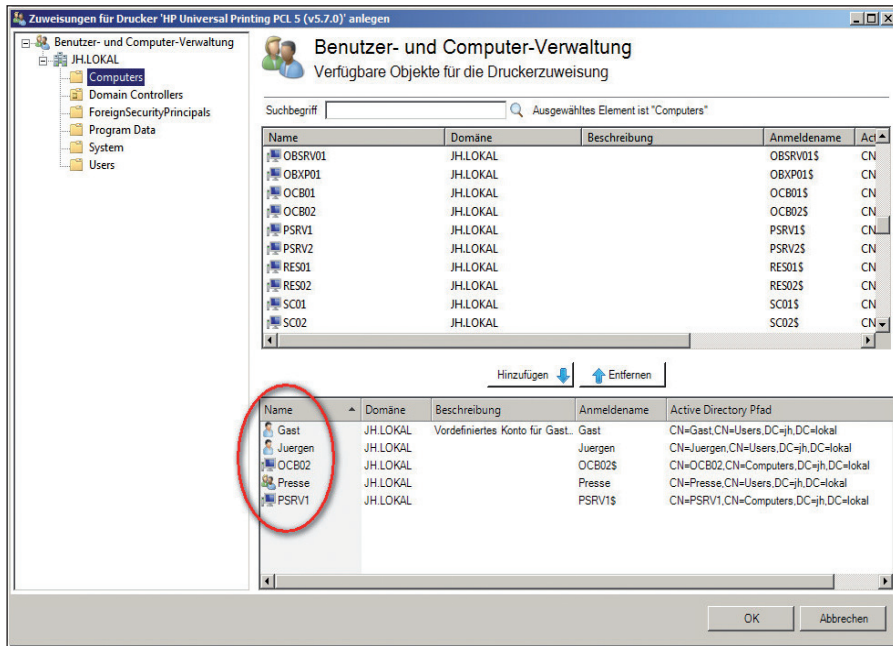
Zuweisungen für Drucker 'HP Universal Printing PCL 5 (v5.7.0)' anlegen

Benutzer- und Computer-Verwaltung
JH.LOKAL
Computers
Domain Controllers
ForeignSecurityPrincipals
Program Data
System
Users

Benutzer- und Computer-Verwaltung
Verfügbare Objekte für die Druckerzuweisung

Suchbegriff
Ausgewähltes Element ist "Computers"

| Name | Domäne | Beschreibung | Anmeldename | Ac |
|---|---|---|---|---|
| OBSRV01 | JH.LOKAL | | OBSRV01$ | CN |
| OBXP01 | JH.LOKAL | | OBXP01$ | CN |
| OCB01 | JH.LOKAL | | OCB01$ | CN |
| OCB02 | JH.LOKAL | | OCB02$ | CN |
| PSRV1 | JH.LOKAL | | PSRV1$ | CN |
| PSRV2 | JH.LOKAL | | PSRV2$ | CN |
| RES01 | JH.LOKAL | | RES01$ | CN |
| RES02 | JH.LOKAL | | RES02$ | CN |
| SC01 | JH.LOKAL | | SC01$ | CN |
| SC02 | JH.LOKAL | | SC02$ | CN |

Hinzufügen
Entfernen

| Name | Domäne | Beschreibung | Anmeldename | Active Directory Pfad |
|---|---|---|---|---|
| Gast | JH.LOKAL | Vordefiniertes Konto für Gast... | Gast | CN=Gast,CN=Users,DC=jh,DC=lokal |
| Juergen | JH.LOKAL | | Juergen | CN=Juergen,CN=Users,DC=jh,DC=lokal |
| OCB02 | JH.LOKAL | | OCB02$ | CN=OCB02,CN=Computers,DC=jh,DC=lokal |
| Presse | JH.LOKAL | | Presse | CN=Presse,CN=Users,DC=jh,DC=lokal |
| PSRV1 | JH.LOKAL | | PSRV1$ | CN=PSRV1,CN=Computers,DC=jh,DC=lokal |

OK
Abbrechen